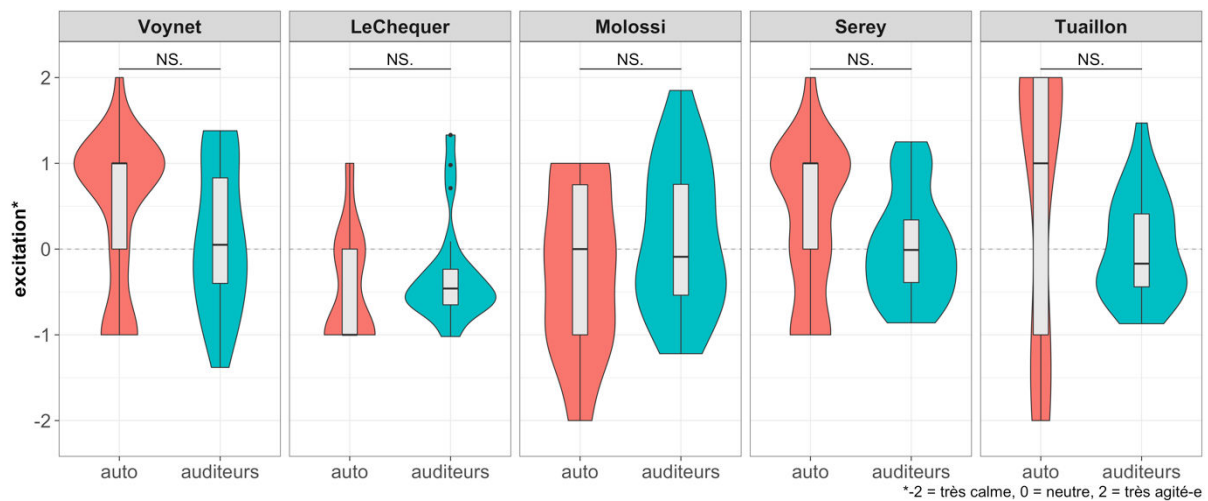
Voynet

LeChequer

Molossi

Serey

Tuaillon

NS.

NS.

NS.

NS.

NS.

excitation*

2

1

0

-1

-2

auto auditeurs

auto auditeurs

auto auditeurs

auto auditeurs

auto auditeurs

*-2 = très calme, 0 = neutre, 2 = très agité-e